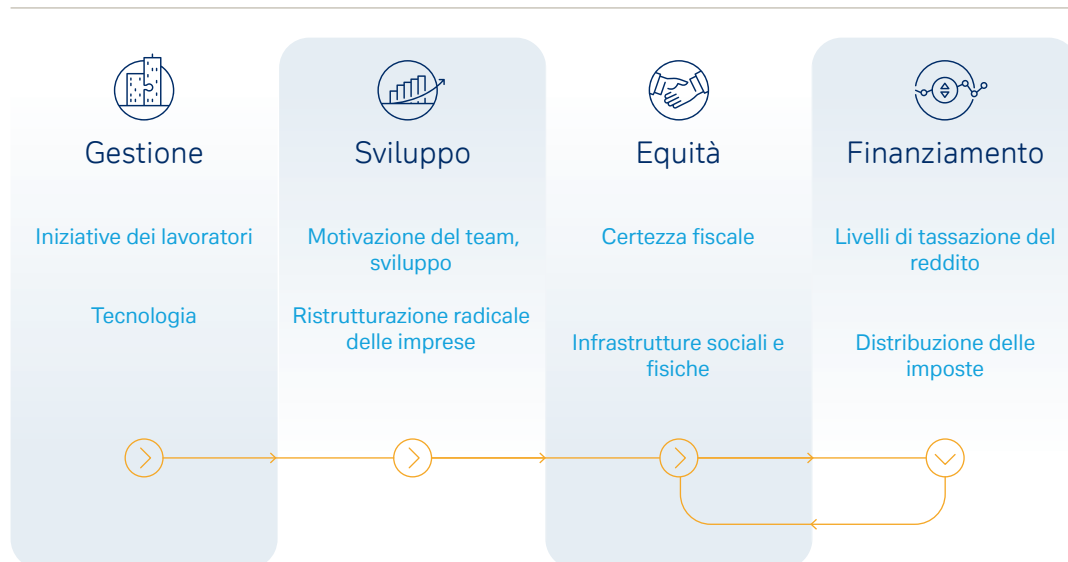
Gestione

Iniziative dei lavoratori

Tecnologia

Sviluppo

Motivazione del team, sviluppo

Ristrutturazione radicale delle imprese

Equità

Certezza fiscale

Infrastrutture sociali e fisiche

Finanziamento

Livelli di tassazione del reddito

Distribuzione delle imposte